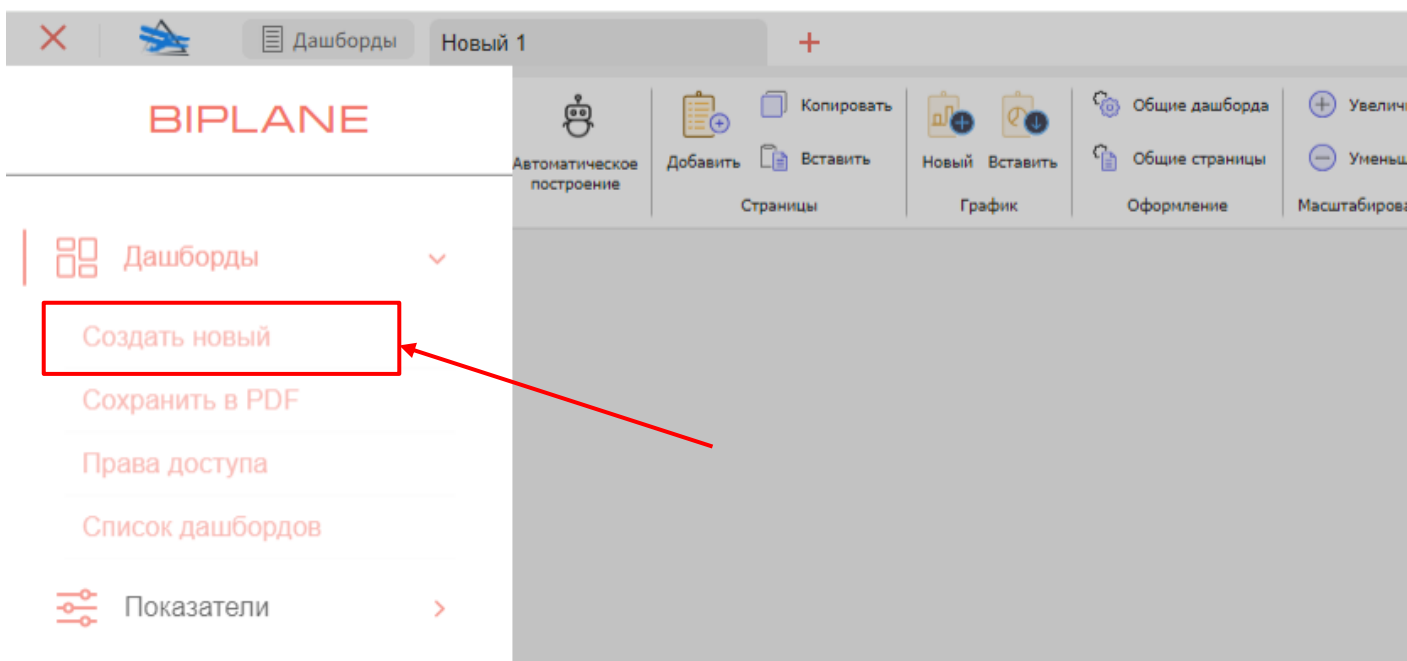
Дашборды Новый 1 +

BIPLANE

Автоматическое построение

Копировать
Добавить Вставить
Страницы

Новый Вставить
График

Общие дашборда
Общие страницы
Оформление

Увеличи
Уменьш
Масштабирова

Дашборды
Создать новый
Сохранить в PDF
Права доступа
Список дашбордов
Показатели